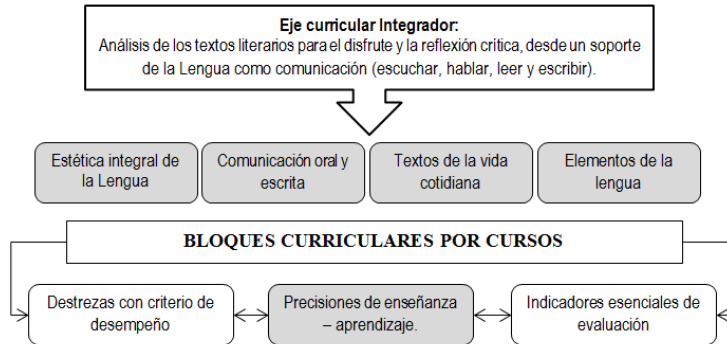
Eje curricular Integrador:
Análisis de los textos literarios para el disfrute y la reflexión crítica, desde un soporte de la Lengua como comunicación (escuchar, hablar, leer y escribir).

Estética integral de la Lengua

Comunicación oral y escrita

Textos de la vida cotidiana

Elementos de la lengua

BLOQUES CURRICULARES POR CURSOS

Destrezas con criterio de desempeño

Precisiones de enseñanza – aprendizaje.

Indicadores esenciales de evaluación